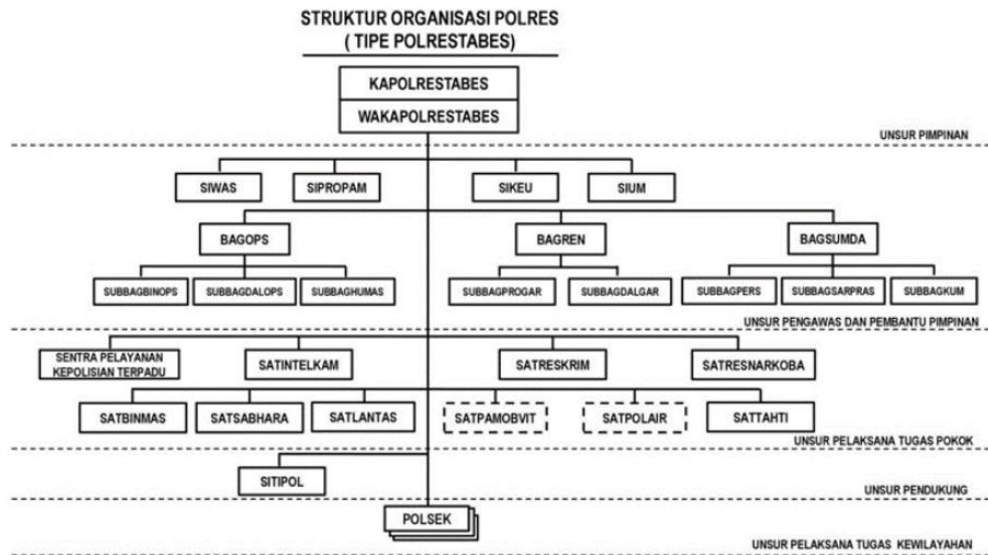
STRUKTUR ORGANISASI POLRES
( TIPE POLRESTABES)

KAPOLRESTABES
WAKAPOLRESTABES

UNSUR PIMPINAN

SIWAS
SIPROPAM
SIKEU
SIUM

BAGOPS
BAGREN
BAGSUMDA

SUBBAGBINOPS
SUBBAGDALOPS
SUBBAGHUMAS
SUBBAGPROGAR
SUBBAGDALGAR
SUBBAGPERS
SUBBAGSARPRAS
SUBBAGKUM

UNSUR PENGAWAS DAN PEMBANTU PIMPINAN

SENTRA PELAYANAN KEPOLISIAN TERPADU
SATINTELKAM
SATRESKRIM
SATRESNARKOBA

SATBINMAS
SATSABHARA
SATLANTAS
SATPAMOBVIT
SATPOLAIR
SATTAHTI

UNSUR PELAKSANA TUGAS POKOK

SITIPOL

UNSUR PENDUKUNG

POLSEK

UNSUR PELAKSANA TUGAS KEWILAYAHAN